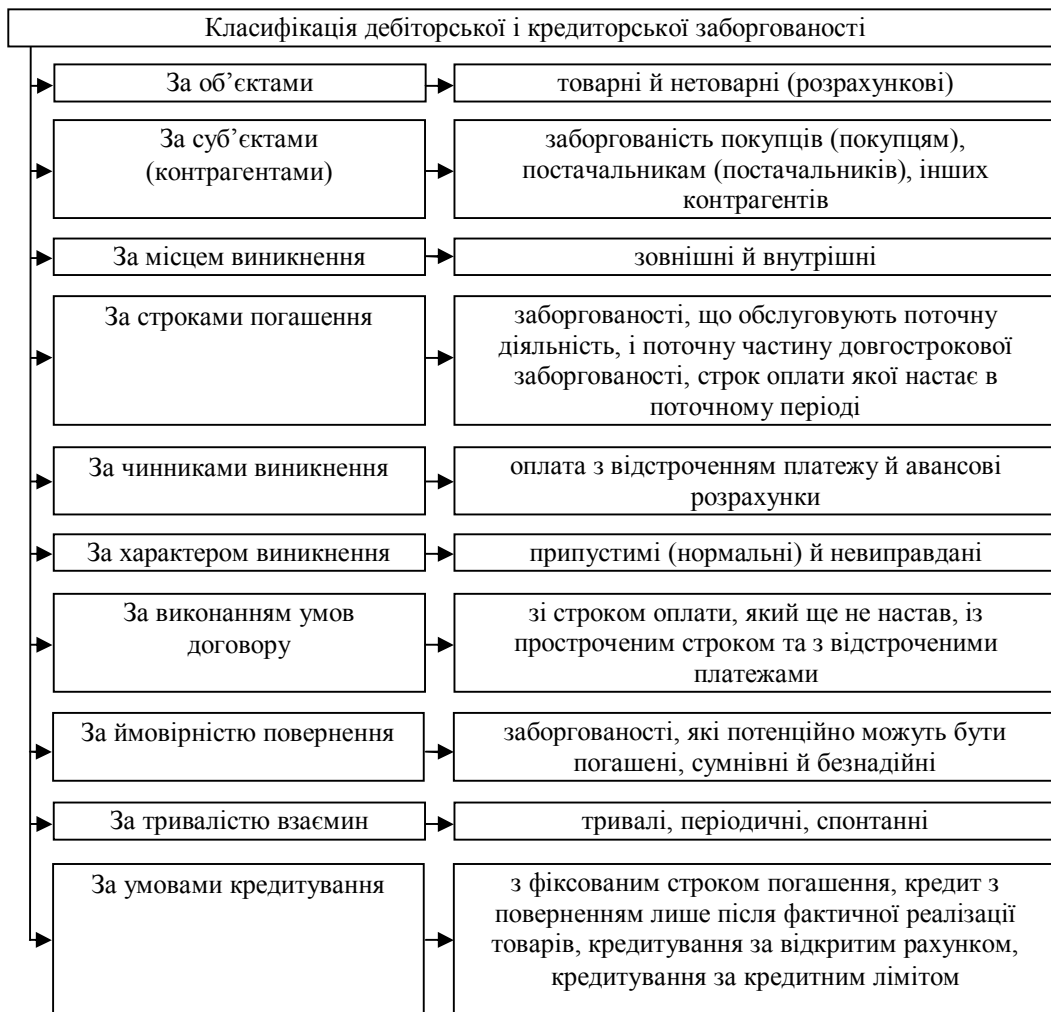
Класифікація дебіторської і кредиторської заборгованості

За об’єктами

товарні й нетоварні (розрахункові)

За суб’єктами (контрагентами)

заборгованість покупців (покупцям), постачальникам (постачальників), інших контрагентів

За місцем виникнення

зовнішні й внутрішні

За строками погашення

заборгованості, що обслуговують поточну діяльність, і поточну частину довгострокової заборгованості, строк оплати якої настає в поточному періоді

За чинниками виникнення

оплата з відстроченням платежу й авансові розрахунки

За характером виникнення

припустимі (нормальні) й невиправдані

За виконанням умов договору

зі строком оплати, який ще не настав, із простроченим строком та з відстроченими платежами

За ймовірністю повернення

заборгованості, які потенційно можуть бути погашені, сумнівні й безнадійні

За тривалістю взаємин

тривалі, періодичні, спонтанні

За умовами кредитування

з фіксованим строком погашення, кредит з поверненням лише після фактичної реалізації товарів, кредитування за відкритим рахунком, кредитування за кредитним лімітом